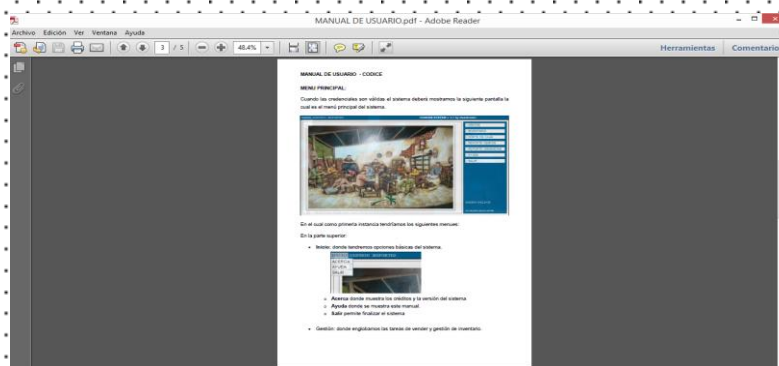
MANUAL DE USUARIO.pdf - Adobe Reader

Archivo Edición Ver Ventana Ayuda

3 / 5 48,4%

Herramientas Comentario

MANUAL DE USUARIO - CODICE

MENU PRINCIPAL:

Cuando las credenciales son válidas el sistema deberá mostramos la siguiente pantalla la cual es el menú principal del sistema.

En el cual como primera instancia tendríamos los siguientes menues:

En la parte superior:

- Inicio: donde tendremos opciones básicas del sistema.

ACERCA
AYUDA
SALIR

- Acerca donde muestra los créditos y la versión del sistema
- Ayuda donde se muestra este manual
- Salir permite finalizar el sistema

- Gestión: donde englobamos las tareas de vender y gestión de inventario.